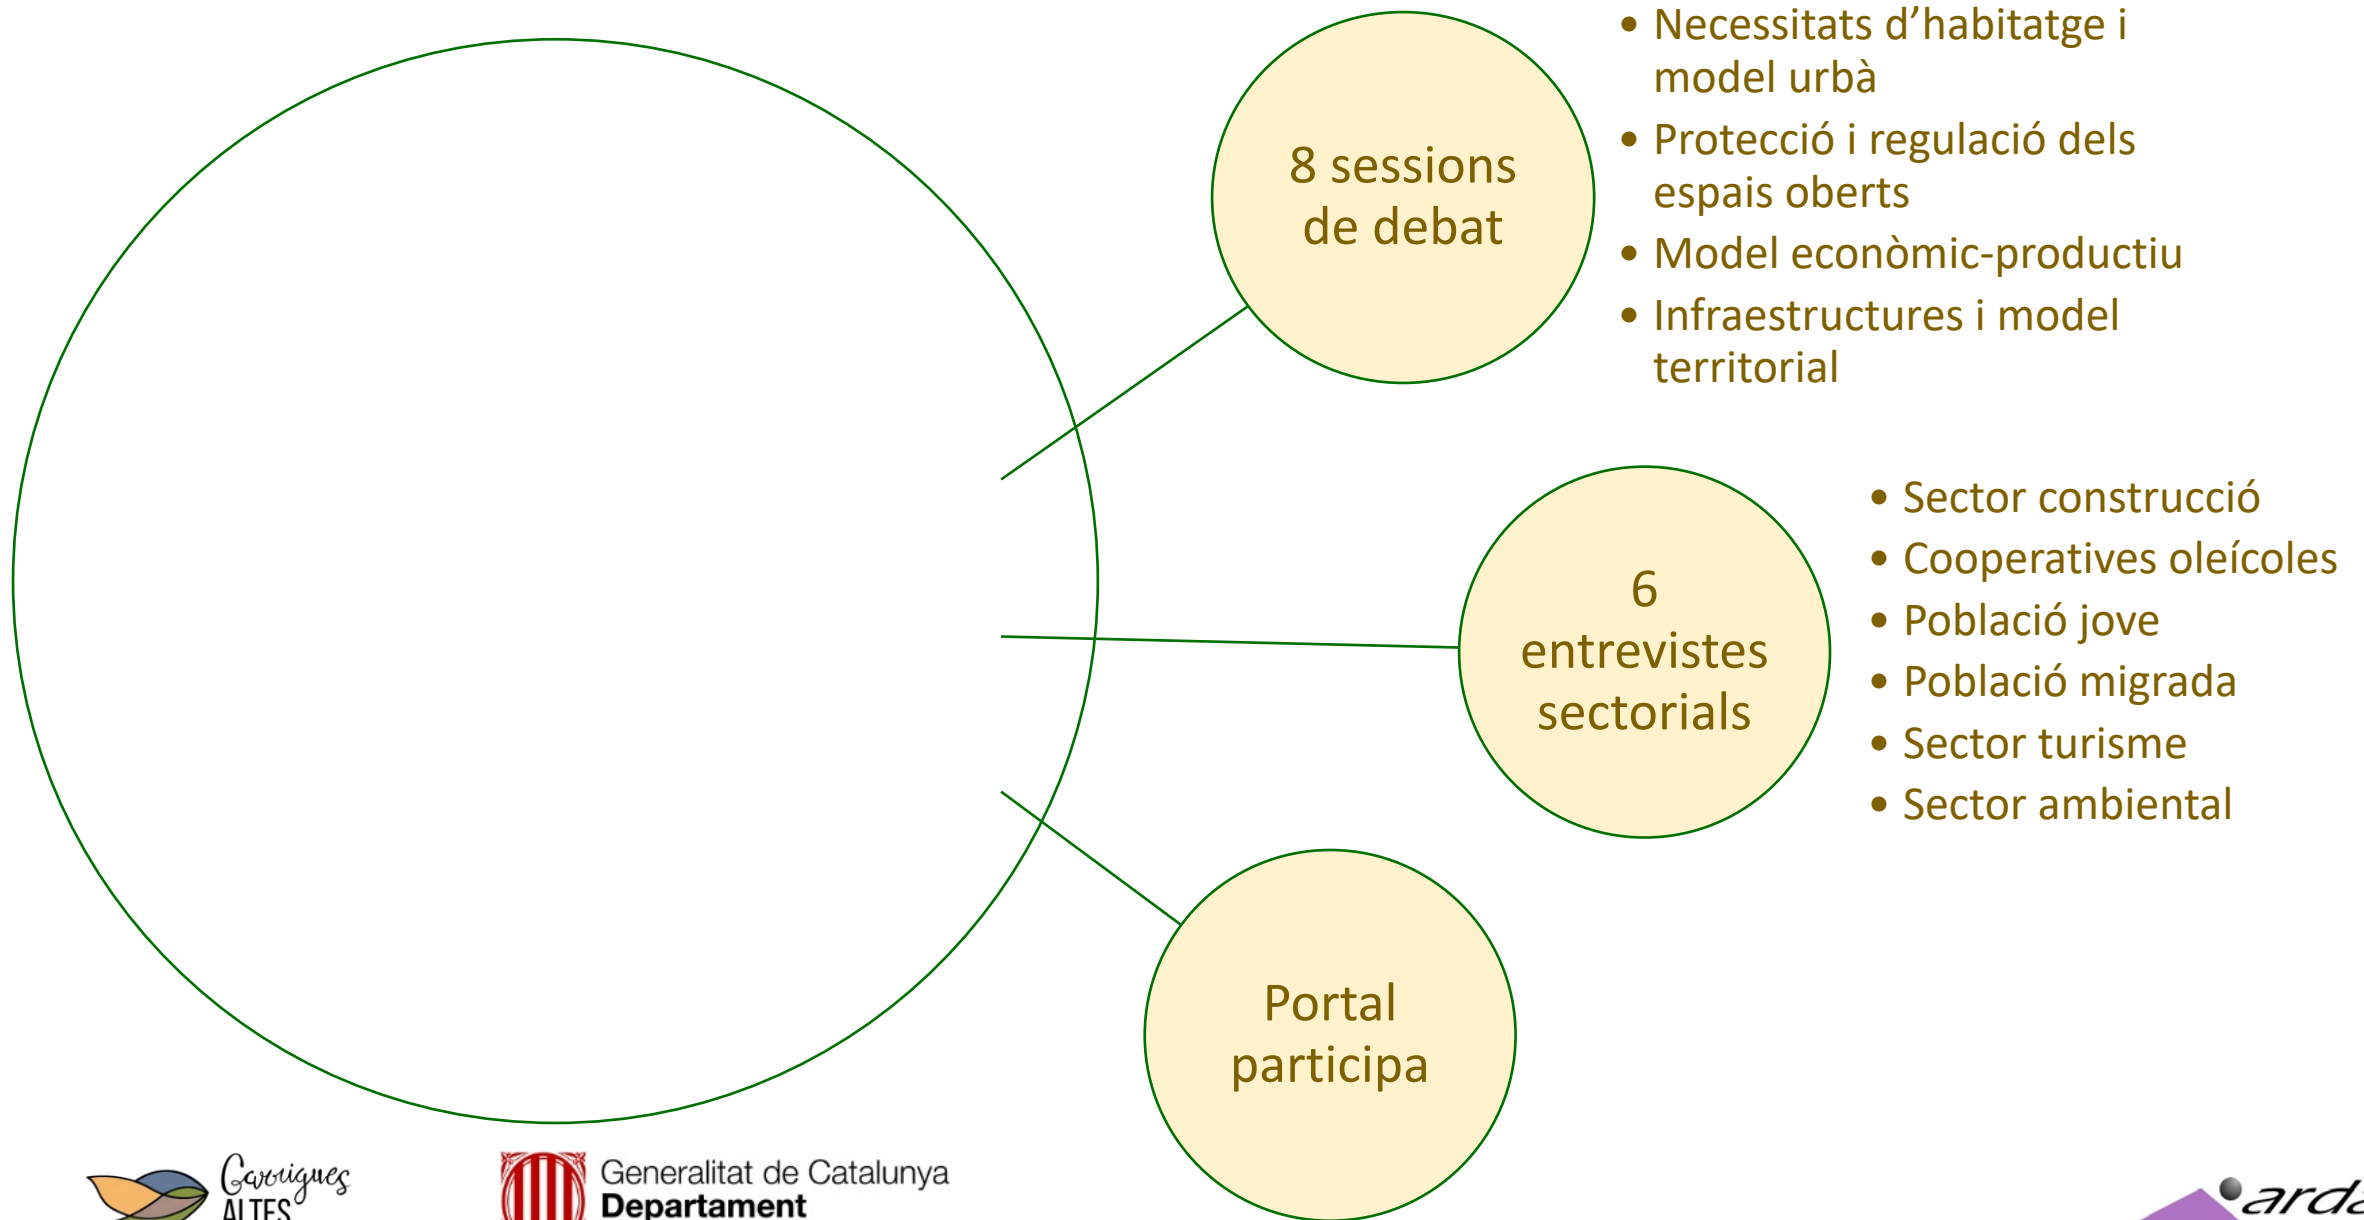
8 sessions de debat

• Necessitats d'habitatge i model urbà
• Protecció i regulació dels espais oberts
• Model econòmic-productiu
• Infraestructures i model territorial

6 entrevistes sectorials

• Sector construcció
• Cooperatives oleícoles
• Població jove
• Població migrada
• Sector turisme
• Sector ambiental

Portal participa

Garrigues ALTES

Generalitat de Catalunya
Departament

arda